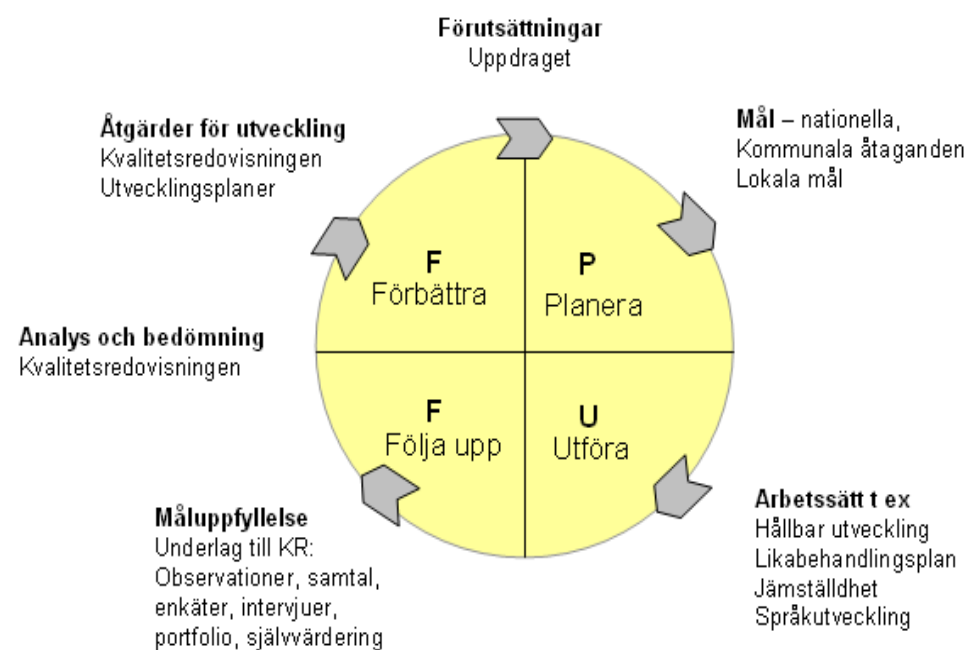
**Förutsättningar**
Uppdraget

**Mål** – nationella,
Kommunala åtaganden
Lokala mål

**Åtgärder för utveckling**
Kvalitetsredovisningen
Utvecklingsplaner

**F**
Förbättra

**P**
Planera

**Analys och bedömning**
Kvalitetsredovisningen

**F**
Följa upp

**U**
Utföra

**Måluppfyllelse**
Underlag till KR:
Observationer, samtal,
enkäter, intervjuer,
portfolio, självvärdering

**Arbetssätt t ex**
Hållbar utveckling
Likabehandlingsplan
Jämställdhet
Språkutveckling